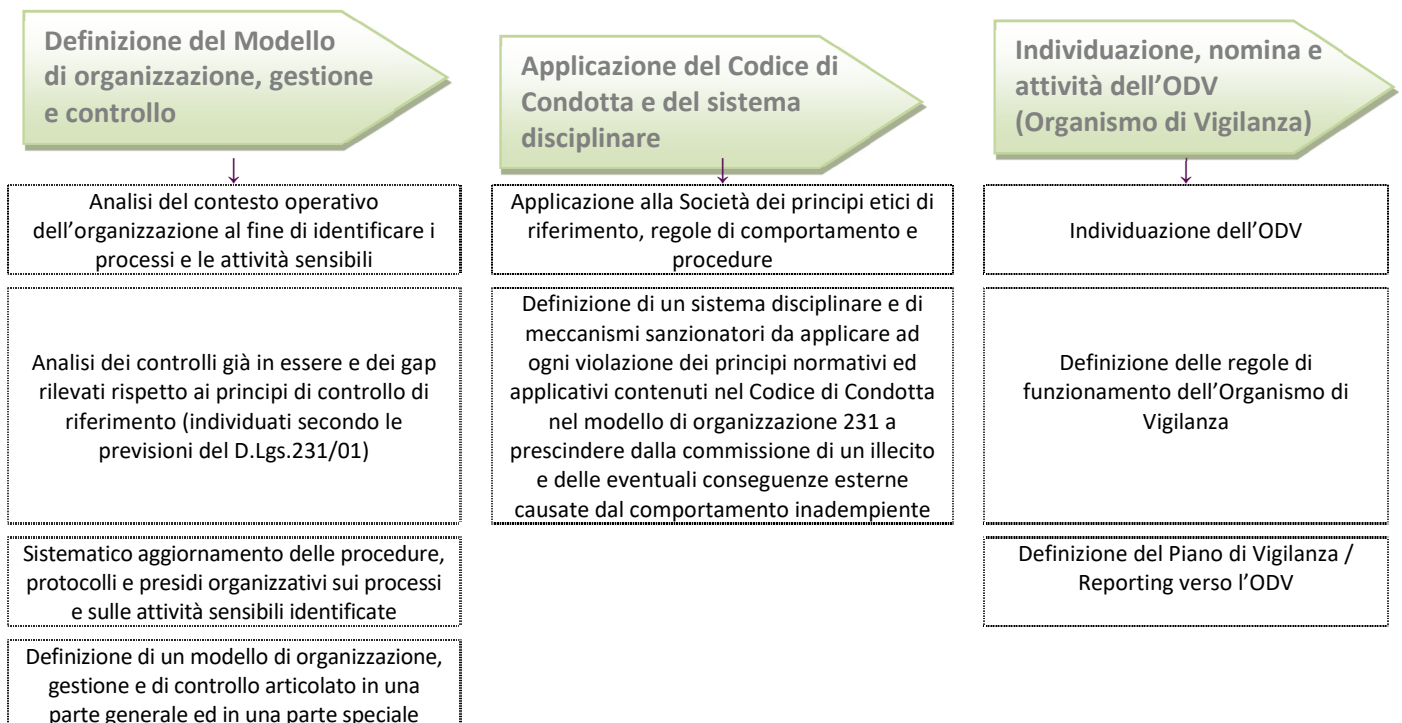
Definizione del Modello di organizzazione, gestione e controllo

Analisi del contesto operativo dell'organizzazione al fine di identificare i processi e le attività sensibili

Analisi dei controlli già in essere e dei gap rilevati rispetto ai principi di controllo di riferimento (individuati secondo le previsioni del D.Lgs.231/01)

Sistematico aggiornamento delle procedure, protocolli e presidi organizzativi sui processi e sulle attività sensibili identificate

Definizione di un modello di organizzazione, gestione e di controllo articolato in una parte generale ed in una parte speciale

Applicazione del Codice di Condotta e del sistema disciplinare

Applicazione alla Società dei principi etici di riferimento, regole di comportamento e procedure

Definizione di un sistema disciplinare e di meccanismi sanzionatori da applicare ad ogni violazione dei principi normativi ed applicativi contenuti nel Codice di Condotta nel modello di organizzazione 231 a prescindere dalla commissione di un illecito e delle eventuali conseguenze esterne causate dal comportamento inadempiente

Individuazione, nomina e attività dell'ODV (Organismo di Vigilanza)

Individuazione dell'ODV

Definizione delle regole di funzionamento dell'Organismo di Vigilanza

Definizione del Piano di Vigilanza / Reporting verso l'ODV